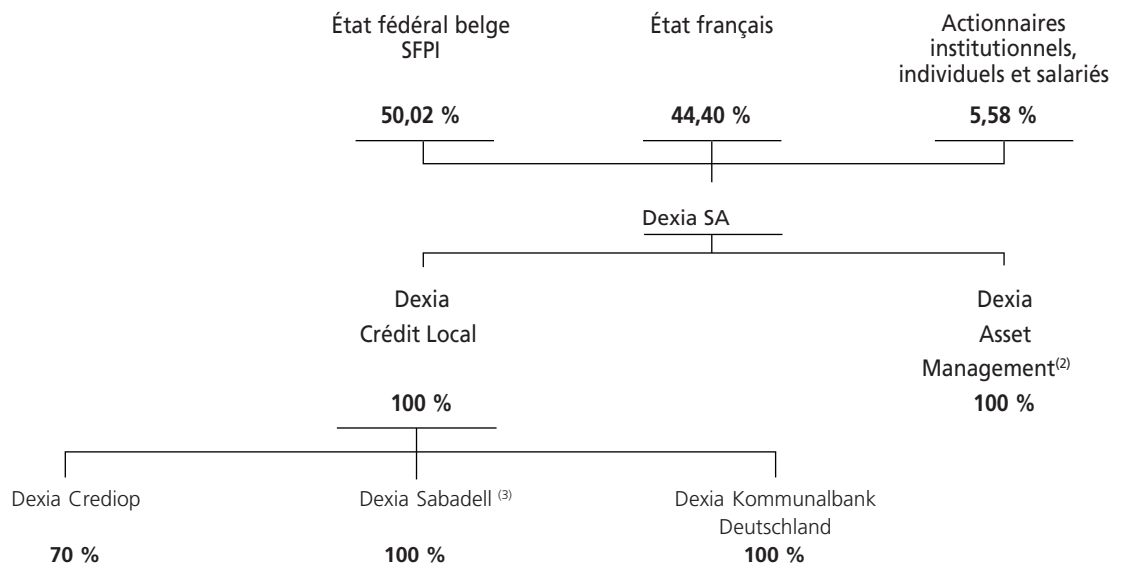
État fédéral belge SFPI

50,02 %

État français

44,40 %

Actionnaires institutionnels, individuels et salariés

5,58 %

Dexia SA

Dexia Crédit Local

100 %

Dexia Asset Management$^{(2)}$

100 %

Dexia Crediop

70 %

Dexia Sabadell $^{(3)}$

100 %

Dexia Kommunalbank Deutschland

100 %